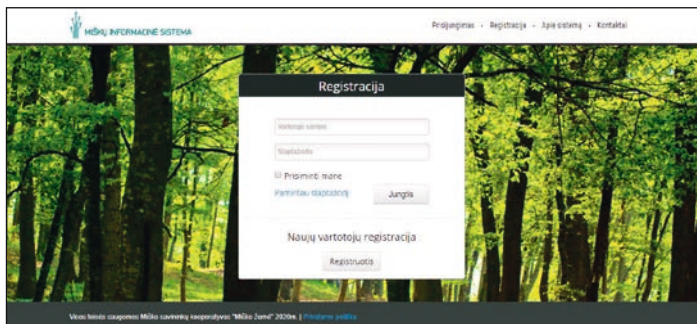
MIŠKŲ INFORMACINĖ SISTEMA

Prisijungimas • Registracija • Apie sistemą • Kontaktai

Registracija

Vartotojo vardas

Slaptažodis

Prisiminti mane

Pamiršau slaptažodį

Jungtis

Naujų vartotojų registracija

Registruotis

Visos teisės saugomos Miško savininkų kooperatyvas "Miško žemė" 2020m. | Privatumo politika